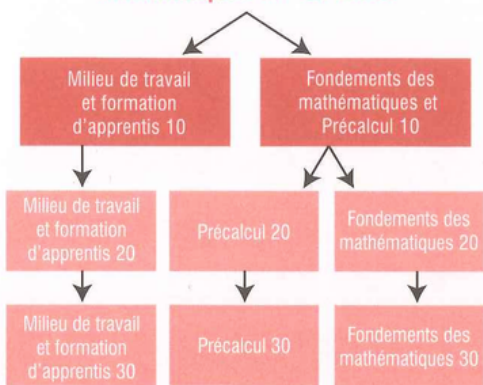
Milieu de travail et formation d'apprentis 10

Fondements des mathématiques et Précalcul 10

Milieu de travail et formation d'apprentis 20

Précalcul 20

Fondements des mathématiques 20

Milieu de travail et formation d'apprentis 30

Précalcul 30

Fondements des mathématiques 30